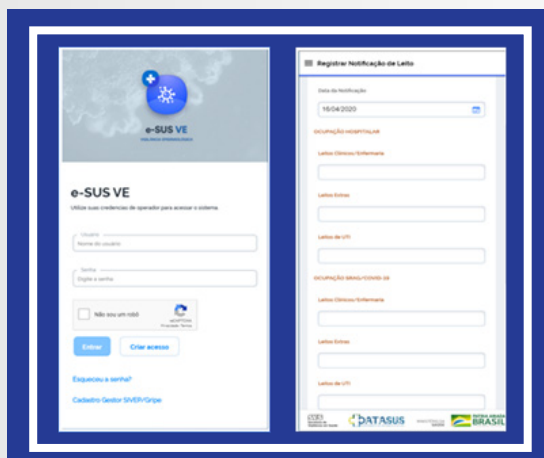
e-SUS VE
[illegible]

e-SUS VE
Utilize suas credenciais de operador para acessar o sistema

Usuário
Nome do usuário

Senha
Digite a senha

Não sou um robô
reCAPTCHA
Privacidade - Termos

Entrar
Criar acesso

Esqueceu a senha?

Cadastro Gestor SIVEP/Gripe

Registrar Notificação de Leito

Data da Notificação
16/04/2020

OCUPAÇÃO HOSPITALAR

Leitos Clínicos/Enfermaria

Leitos Extras

Leitos de UTI

OCUPAÇÃO SRAG/COVID-19

Leitos Clínicos/Enfermaria

Leitos Extras

Leitos de UTI

SUS
DATASUS
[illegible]
PÁTRIA AMADA BRASIL